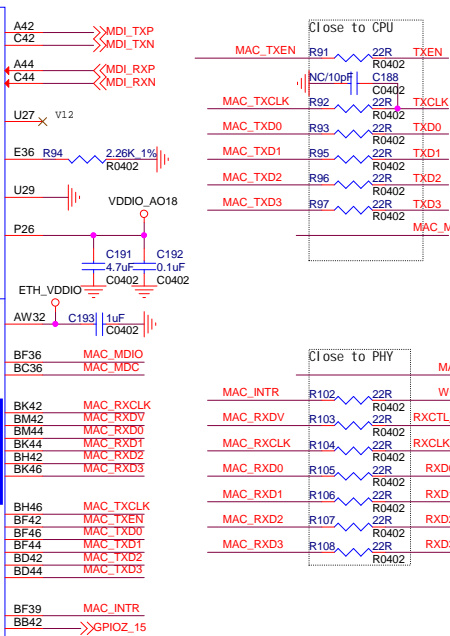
A42
C42
MDI_TXP
MDI_TXN
A44
C44
MDI_RXP
MDI_RXN
U27
V12
E36
R94
2.26K_1%
R0402
U29
VDDIO_AO18
P26
C191
4.7uF
C0402
C192
0.1uF
C0402
ETH_VDDIO
AW32
C193
1uF
C0402
BF36
BC36
MAC_MDIO
MAC_MDC
BK42
BM42
BM44
BK44
BH42
BK46
MAC_RXCLK
MAC_RXDV
MAC_RXD0
MAC_RXD1
MAC_RXD2
MAC_RXD3
BH46
BF42
BF46
BF44
BD42
BD44
MAC_TXCLK
MAC_TXEN
MAC_TXD0
MAC_TXD1
MAC_TXD2
MAC_TXD3
BF39
BB42
MAC_INTR
GPIOZ_15

Close to CPU
MAC_TXEN
R91
22R
R0402
TXEN
NC/10pF
C188
C0402
MAC_TXCLK
R92
22R
R0402
TXCLK
MAC_TXD0
R93
22R
R0402
TXD0
MAC_TXD1
R95
22R
R0402
TXD1
MAC_TXD2
R96
22R
R0402
TXD2
MAC_TXD3
R97
22R
R0402
TXD3
MAC_M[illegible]

Close to PHY
MA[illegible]
MAC_INTR
R102
22R
R0402
W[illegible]
MAC_RXDV
R103
22R
R0402
RXCTL
MAC_RXCLK
R104
22R
R0402
RXCLK
MAC_RXD0
R105
22R
R0402
RXD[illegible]
MAC_RXD1
R106
22R
R0402
RXD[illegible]
MAC_RXD2
R107
22R
R0402
RXD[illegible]
MAC_RXD3
R108
22R
R0402
RXD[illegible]